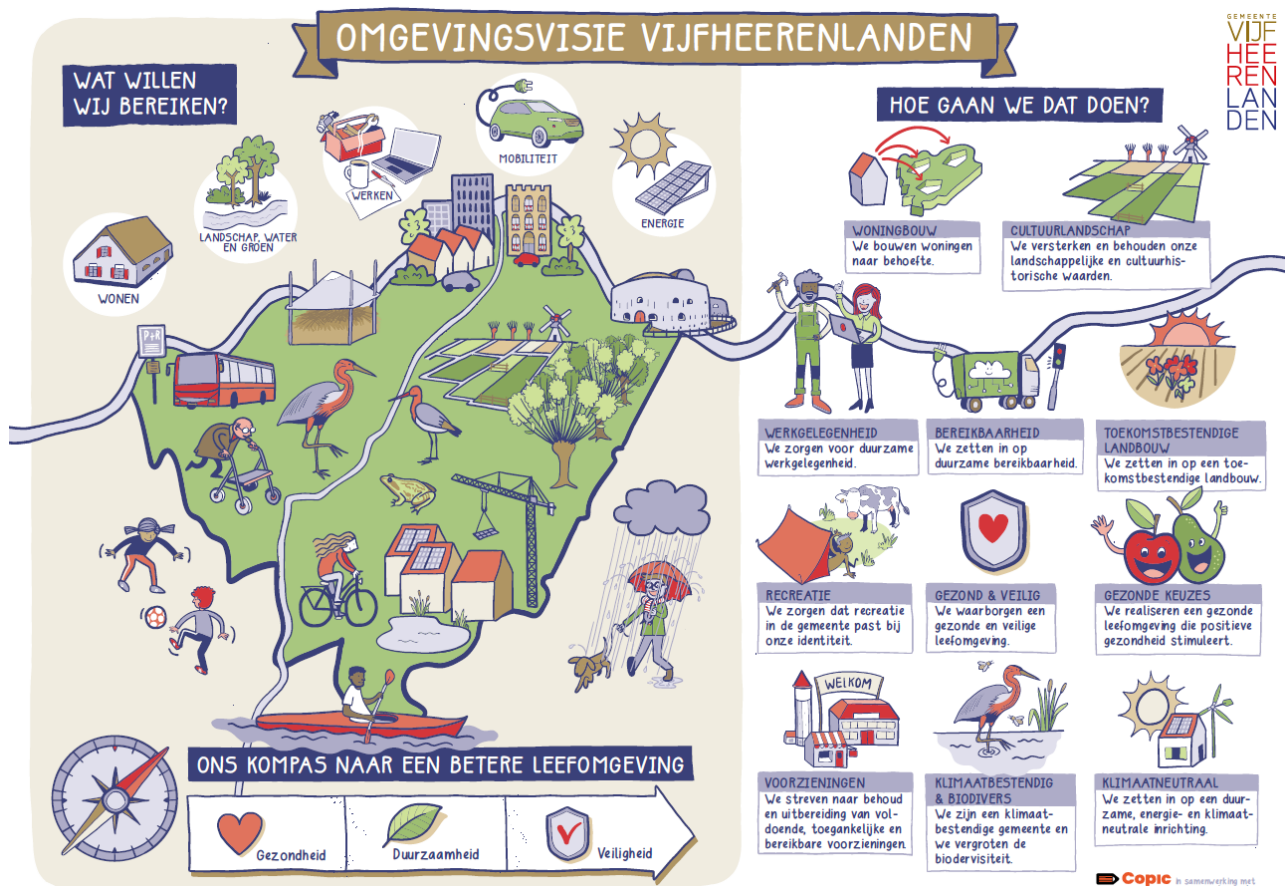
OMGEVINGSVISIE VIJFHEERENLANDEN

GEMEENTE VIJF HEEREN LANDEN

WAT WILLEN WIJ BEREIKEN?

WONEN

LANDSCHAP, WATER EN GROEN

WERKEN

MOBILITEIT

ENERGIE

HOE GAAN WE DAT DOEN?

WONINGBOUW
We bouwen woningen naar behoefte.

CULTUURLANDSCHAP
We versterken en behouden onze landschappelijke en cultuurhistorische waarden.

WERKGELEGENHEID
We zorgen voor duurzame werkgelegenheid.

BEREIKBAARHEID
We zetten in op duurzame bereikbaarheid.

TOEKOMSTBESTENDIGE LANDBOUW
We zetten in op een toekomstbestendige landbouw.

RECREATIE
We zorgen dat recreatie in de gemeente past bij onze identiteit.

GEZOND & VEILIG
We waarborgen een gezonde en veilige leefomgeving.

GEZONDE KEUZES
We realiseren een gezonde leefomgeving die positieve gezondheid stimuleert.

WELKOM

VOORZIENINGEN
We streven naar behoud en uitbreiding van voldoende, toegankelijke en bereikbare voorzieningen.

KLIMAATBESTENDIG & BIODIVERS
We zijn een klimaatbestendige gemeente en we vergroten de biodiversiteit.

KLIMAATNEUTRAAL
We zetten in op een duurzame, energie- en klimaatneutrale inrichting.

ONS KOMPAS NAAR EEN BETERE LEEFOMGEVING

Gezondheid

Duurzaamheid

Veiligheid

Copic in samenwerking met